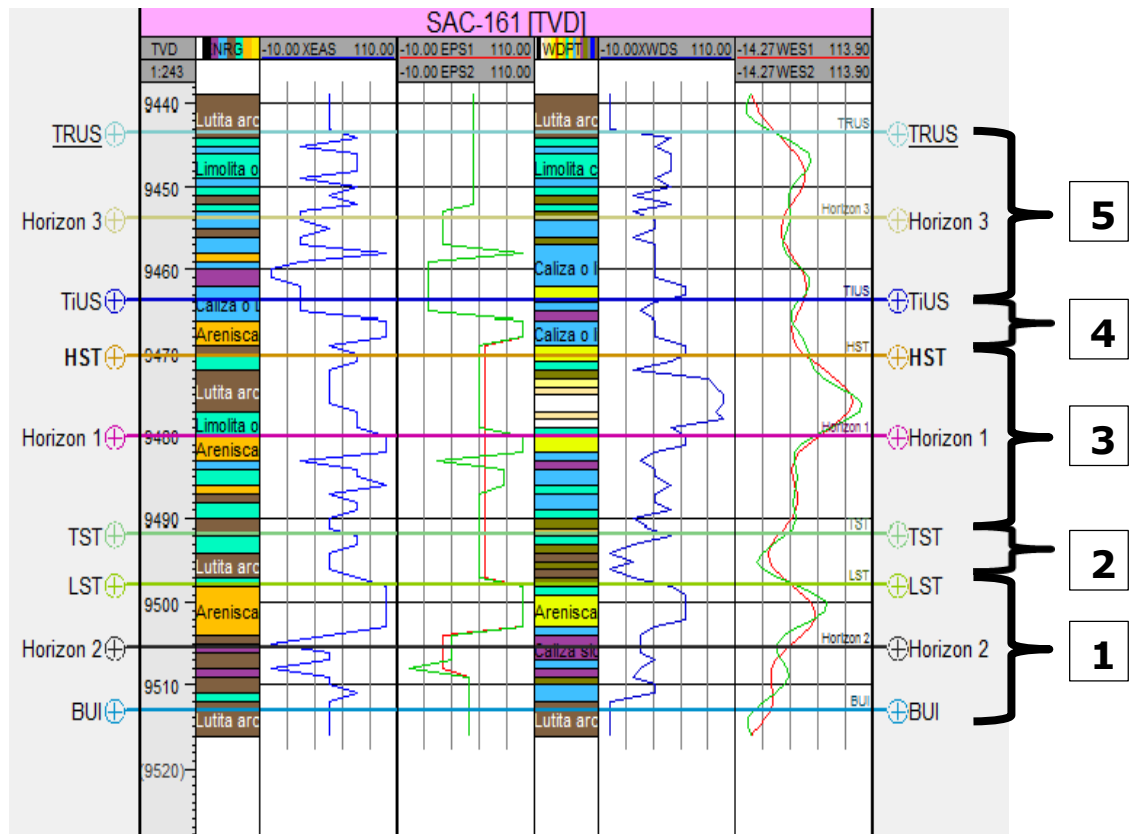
SAC-161 [TVD]

| TVD | NRG | -10.00 XEAS 110.00 | -10.00 EPS1 110.00 | WDPT | -10.00XWDS 110.00 | -14.27 WES1 113.90 |
|---|---|---|---|---|---|---|
| 1:243 | | | -10.00 EPS2 110.00 | | | -14.27 WES2 113.90 |

9440
9450
9460
9470
9480
9490
9500
9510
(9520)

TRUS
Horizon 3
TiUS
HST
Horizon 1
TST
LST
Horizon 2
BUI

Lutita arc
Limolita o
Caliza o l
Arenisca
Lutita arc
Limolita o
Arenisca
Lutita arc
Arenisca
Lutita arc

Lutita arc
Limolita c
Caliza o l
Caliza o l
Arenisca
Caliza sl
Lutita arc

TRUS
Horizon 3
TIUS
HST
Horizon 1
TST
LST
Horizon 2
BUI

TRUS
Horizon 3
TiUS
HST
Horizon 1
TST
LST
Horizon 2
BUI

5
4
3
2
1